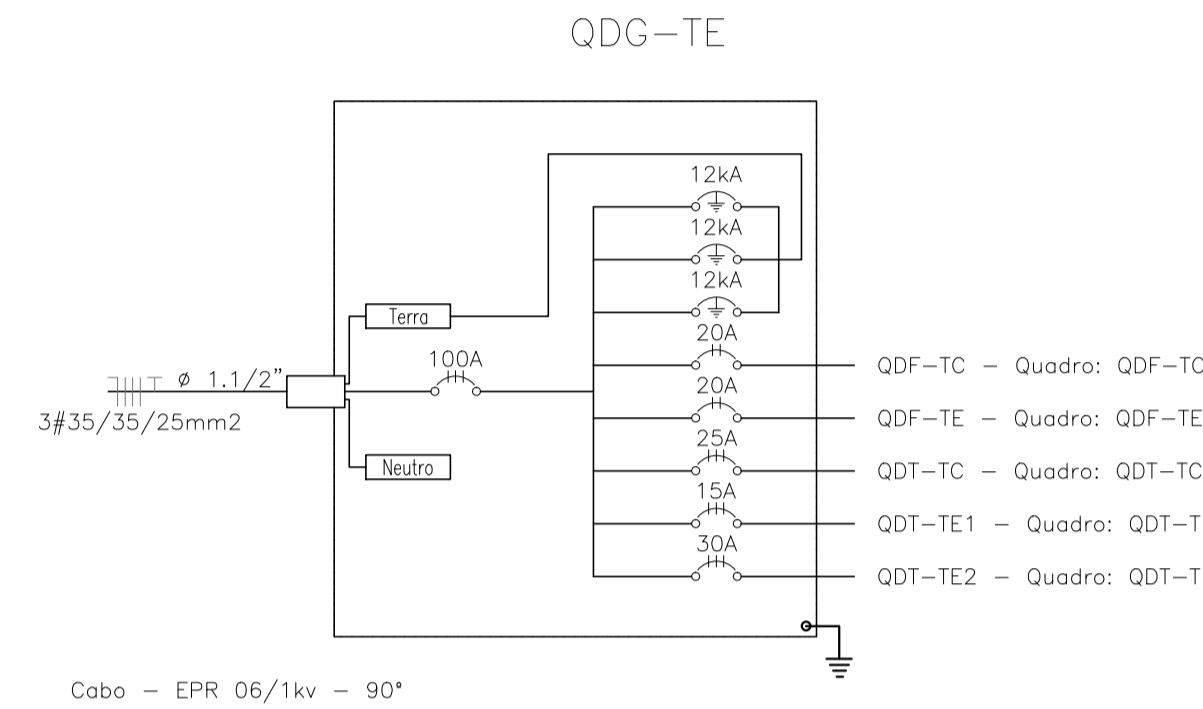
QDG—TE

12kA
12kA
12kA
Terra
20A
100A
ø 1.1/2"
QDF—TC — Quadro: QDF—TC
3#35/35/25mm2
20A
QDF—TE — Quadro: QDF—TE
25A
Neutro
QDT—TC — Quadro: QDT—TC
15A
QDT—TE1 — Quadro: QDT—T
30A
QDT—TE2 — Quadro: QDT—T

Cabo — EPR 06/1kv — 90°